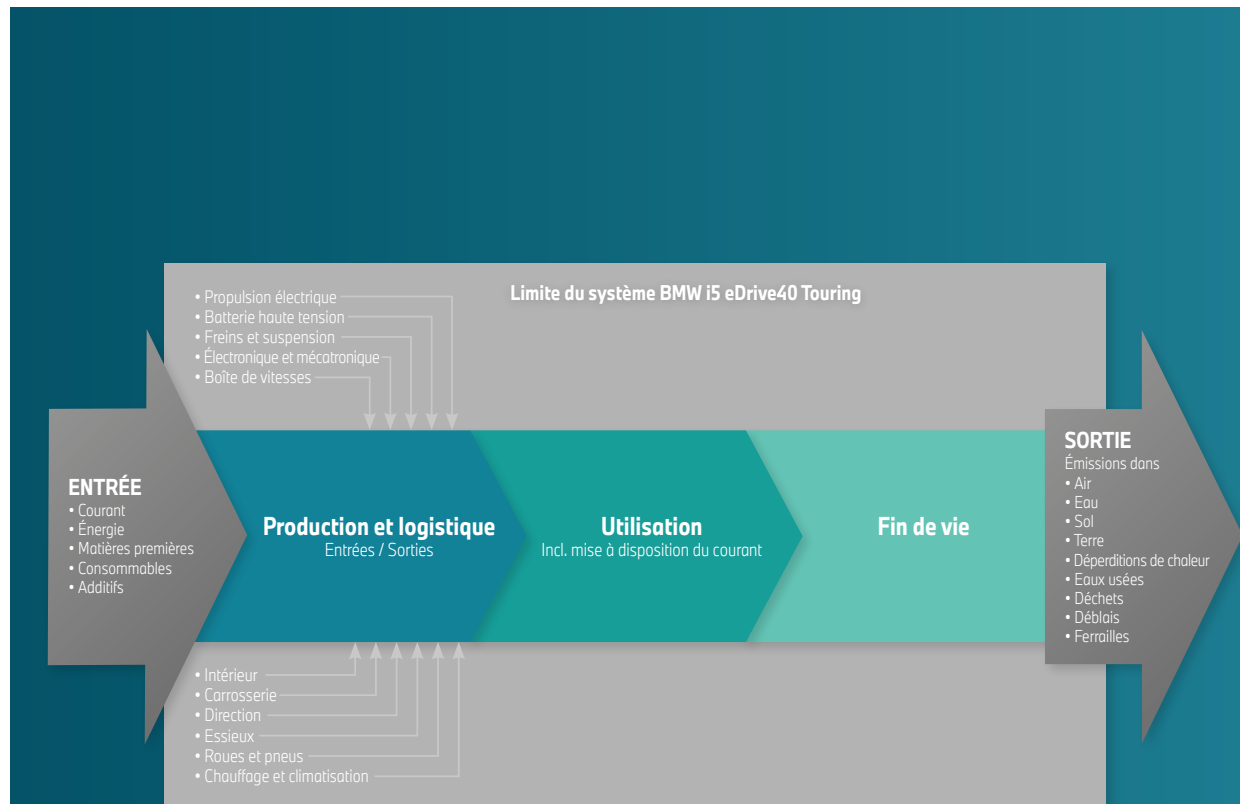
Limite du système BMW i5 eDrive40 Touring

• Propulsion électrique
• Batterie haute tension
• Freins et suspension
• Électronique et mécatronique
• Boîte de vitesses

ENTRÉE
• Courant
• Énergie
• Matières premières
• Consommables
• Additifs

Production et logistique
Entrées / Sorties

Utilisation
Incl. mise à disposition du courant

Fin de vie

SORTIE
Émissions dans
• Air
• Eau
• Sol
• Terre
• Déperditions de chaleur
• Eaux usées
• Déchets
• Déblais
• Ferrailles

• Intérieur
• Carrosserie
• Direction
• Essieux
• Roues et pneus
• Chauffage et climatisation